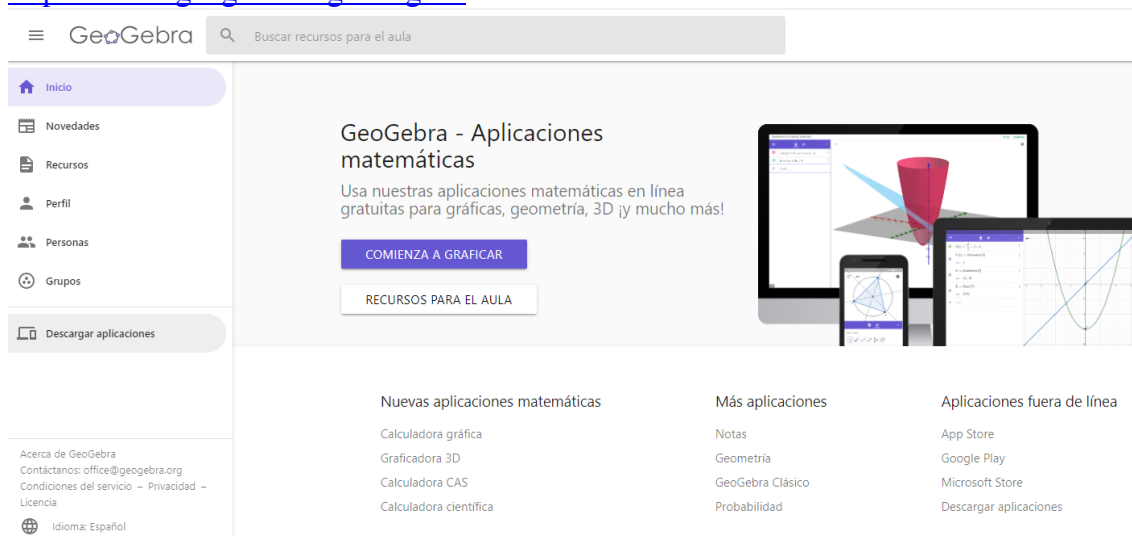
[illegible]

GeoGebra

Buscar recursos para el aula

Inicio
Novedades
Recursos
Perfil
Personas
Grupos
Descargar aplicaciones

GeoGebra - Aplicaciones matemáticas

Usa nuestras aplicaciones matemáticas en línea gratuitas para gráficas, geometría, 3D ¡y mucho más!

COMIENZA A GRAFICAR

RECURSOS PARA EL AULA

Nuevas aplicaciones matemáticas
Calculadora gráfica
Graficadora 3D
Calculadora CAS
Calculadora científica

Más aplicaciones
Notas
Geometría
GeoGebra Clásico
Probabilidad

Aplicaciones fuera de línea
App Store
Google Play
Microsoft Store
Descargar aplicaciones

Acerca de GeoGebra
Contáctanos: office@geogebra.org
Condiciones del servicio – Privacidad – Licencia

Idioma: Español